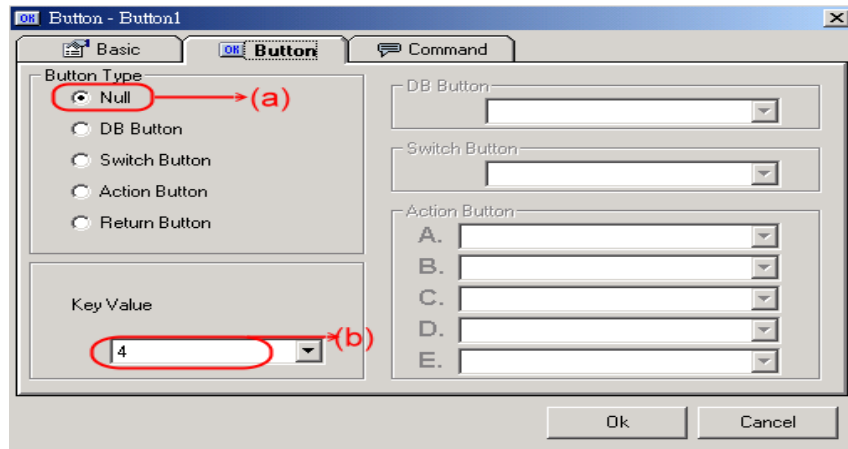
OK Button - Button1

Basic
OK Button
Command

Button Type
Null
(a)
DB Button
Switch Button
Action Button
Return Button

Key Value
4
(b)

DB Button
Switch Button
Action Button
A.
B.
C.
D.
E.

Ok
Cancel